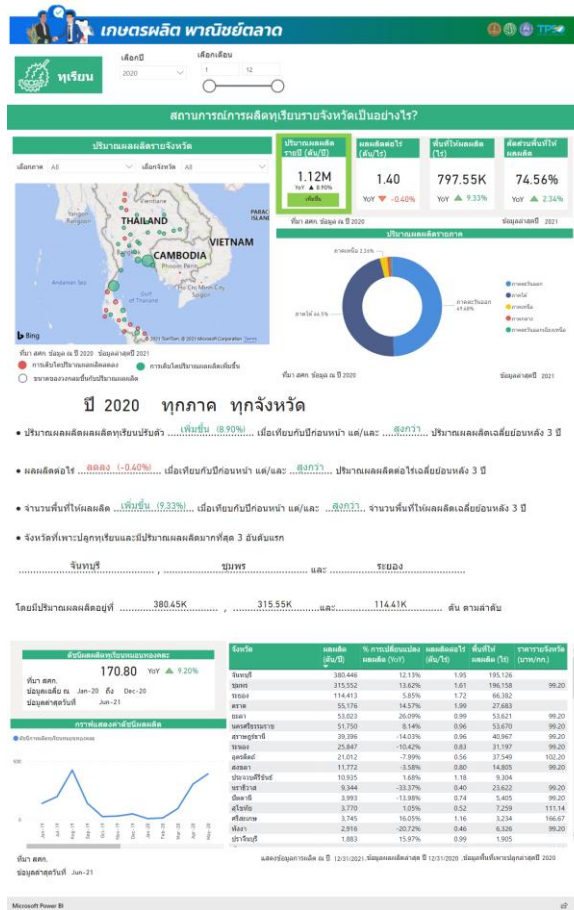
เกษตรผลิต พาณิชย์ตลาด

TPSO

ทุเรียน

เลือกปี
2020

เลือกเดือน
1 12

สถานการณ์การผลิตทุเรียนรายจังหวัดเป็นอย่างไร?

ปริมาณผลผลิตรายจังหวัด

เลือกภาค All
เลือกจังหวัด All

THAILAND
VIETNAM
CAMBODIA
Yangon
Bangkok
Phnom Penh
Ho Chi Minh City
Gulf of Thailand
Andaman Sea
Bing
© 2021 TomTom © 2021 Microsoft Corporation Terms

ที่มา สศก. ข้อมูล ณ ปี 2020 ข้อมูลล่าสุดปี 2021
การเติบโตปริมาณผลผลิตลดลง
การเติบโตปริมาณผลผลิตเพิ่มขึ้น
ขนาดของวงกลมขึ้นกับปริมาณผลผลิต

ปริมาณผลผลิตรายปี (ตัน/ปี)
1.12M
YoY ▲ 8.90%
เพิ่มขึ้น

ผลผลิตต่อไร่ (ตัน/ไร่)
1.40
YoY ▼ -0.40%

พื้นที่ให้ผลผลิต (ไร่)
797.55K
YoY ▲ 9.33%

สัดส่วนพื้นที่ให้ผลผลิต
74.56%
YoY ▲ 2.34%

ที่มา สศก. ข้อมูล ณ ปี 2020 ข้อมูลล่าสุดปี 2021

ปริมาณผลผลิตรายภาค

ภาคเหนือ 2.26%
ภาคใต้ 48.3%
ภาคตะวันออก 49.43%

ภาคตะวันออก
ภาคใต้
ภาคเหนือ
ภาคกลาง
ภาคตะวันออกเฉียงเหนือ

ที่มา สศก. ข้อมูล ณ ปี 2020 ข้อมูลล่าสุดปี 2021

ปี 2020 ทุกภาค ทุกจังหวัด

• ปริมาณผลผลิตผลผลิตทุเรียนปรับตัว ......เพิ่มขึ้น (8.90%)...... เมื่อเทียบกับปีก่อนหน้า แต่/และ ......สูงกว่า...... ปริมาณผลผลิตเฉลี่ยย้อนหลัง 3 ปี

• ผลผลิตต่อไร่ ......ลดลง (-0.40%)...... เมื่อเทียบกับปีก่อนหน้า แต่/และ ......สูงกว่า...... ปริมาณผลผลิตต่อไร่เฉลี่ยย้อนหลัง 3 ปี

• จำนวนพื้นที่ให้ผลผลิต ......เพิ่มขึ้น (9.33%)...... เมื่อเทียบกับปีก่อนหน้า แต่/และ ......สูงกว่า...... จำนวนพื้นที่ให้ผลผลิตเฉลี่ยย้อนหลัง 3 ปี

• จังหวัดที่เพาะปลูกทุเรียนและมีปริมาณผลผลิตมากที่สุด 3 อันดับแรก

......จันทบุรี...... , ......ชุมพร...... และ ......ระยอง......

โดยมีปริมาณผลผลิตอยู่ที่ ......380.45K...... , ......315.55K......และ......114.41K...... ตัน ตามลำดับ

ดัชนีผลผลิตทุเรียนขนอนทองคละ
170.80 YoY ▲ 9.20%
ที่มา สศก.
ข้อมูลเดือน ณ Jan-20 ถึง Dec-20
ข้อมูลล่าสุด Jun-21

กราฟแสดงค่าดัชนีผลผลิต
ดัชนีราคาผลผลิตทุเรียนหมอนทอง
600
400
200
0
Jan-20 Mar-20 May-20 Jul-20 Sep-20 Nov-20 Jan-21 Mar-21 May-21

ที่มา สศก.
ข้อมูลล่าสุดเดือนปี Jun-21

| จังหวัด | ผลผลิต (ตัน/ปี) | % การเปลี่ยนแปลงผลผลิต (YoY) | ผลผลิตต่อไร่ (ตัน/ไร่) | พื้นที่ให้ผลผลิต (ไร่) | ราคารายจังหวัด (บาท/กก.) |
|---|---|---|---|---|---|
| จันทบุรี | 380,446 | 12.13% | 1.95 | 195,126 | |
| ชุมพร | 315,552 | 13.62% | 1.61 | 196,158 | 99.20 |
| ระยอง | 114,413 | 5.85% | 1.72 | 66,392 | |
| ตราด | 55,176 | 14.57% | 1.99 | 27,683 | |
| ยะลา | 53,023 | 26.09% | 0.99 | 53,621 | 99.20 |
| นครศรีธรรมราช | 51,750 | 8.14% | 0.96 | 53,670 | 99.20 |
| สุราษฎร์ธานี | 39,396 | -14.03% | 0.96 | 40,967 | 99.20 |
| นราธิวาส | 25,847 | -10.42% | 0.83 | 31,197 | 99.20 |
| อุตรดิตถ์ | 21,012 | -7.99% | 0.56 | 37,549 | 102.20 |
| สงขลา | 11,772 | -3.58% | 0.80 | 14,805 | 99.20 |
| ประจวบคีรีขันธ์ | 10,935 | 1.68% | 1.18 | 9,304 | |
| นราธิวาส | 9,344 | -33.37% | 0.40 | 23,622 | 99.20 |
| ปัตตานี | 3,993 | -13.98% | 0.74 | 5,405 | 99.20 |
| ศรีสะเกษ | 3,770 | 1.05% | 0.52 | 7,259 | 111.14 |
| ศรีสะเกษ | 3,745 | 16.05% | 1.16 | 3,234 | 166.67 |
| พังงา | 2,916 | -20.72% | 0.46 | 6,326 | 99.20 |
| ปราจีนบุรี | 1,883 | 15.97% | 0.99 | 1,905 | |

แสดงข้อมูลการผลิต ณ ปี 12/31/2021, ข้อมูลผลผลิตล่าสุด ปี 12/31/2020 , ข้อมูลพื้นที่เพาะปลูกล่าสุดปี 2020

Microsoft Power BI